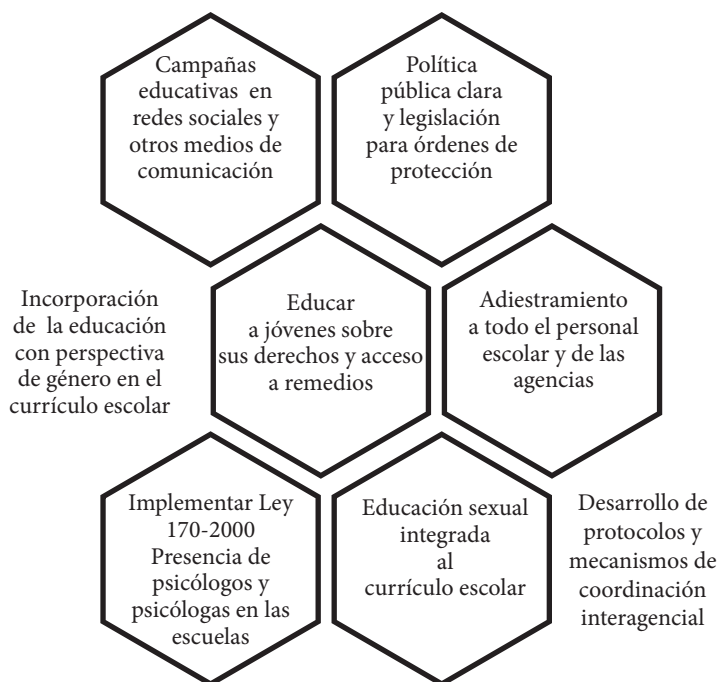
Campañas educativas en redes sociales y otros medios de comunicación

Política pública clara y legislación para órdenes de protección

Incorporación de la educación con perspectiva de género en el currículo escolar

Educar a jóvenes sobre sus derechos y acceso a remedios

Adiestramiento a todo el personal escolar y de las agencias

Implementar Ley 170-2000 Presencia de psicólogos y psicólogas en las escuelas

Educación sexual integrada al currículo escolar

Desarrollo de protocolos y mecanismos de coordinación interagencial